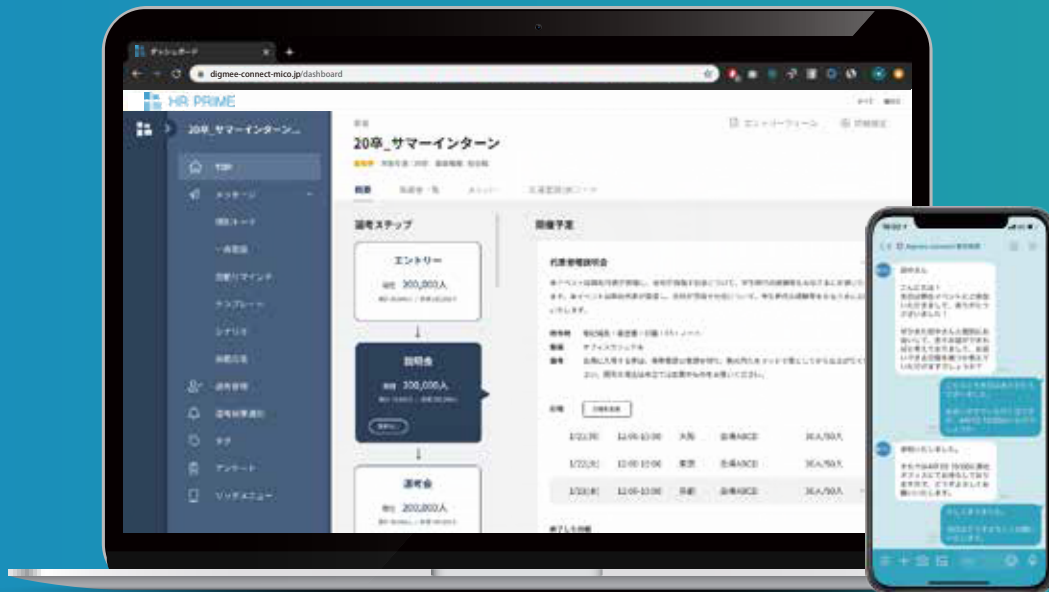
ダッシュボード
digmee-connect-mico.jp/dashboard
HR PRIME
20卒_サマーインターン...
TOP
メッセージ
20卒_サマーインターン
選考ステップ
エントリー
300,000人
説明会
300,000人
選考会
200,000人
開催予定
1/22(月) 12:00-13:00 大阪 会場ABCD 30人/50人
1/22(火) 12:00-13:00 東京 会場ABCD 30人/50人
1/23(水) 12:00-13:00 京都 会場ABCD 30人/50人